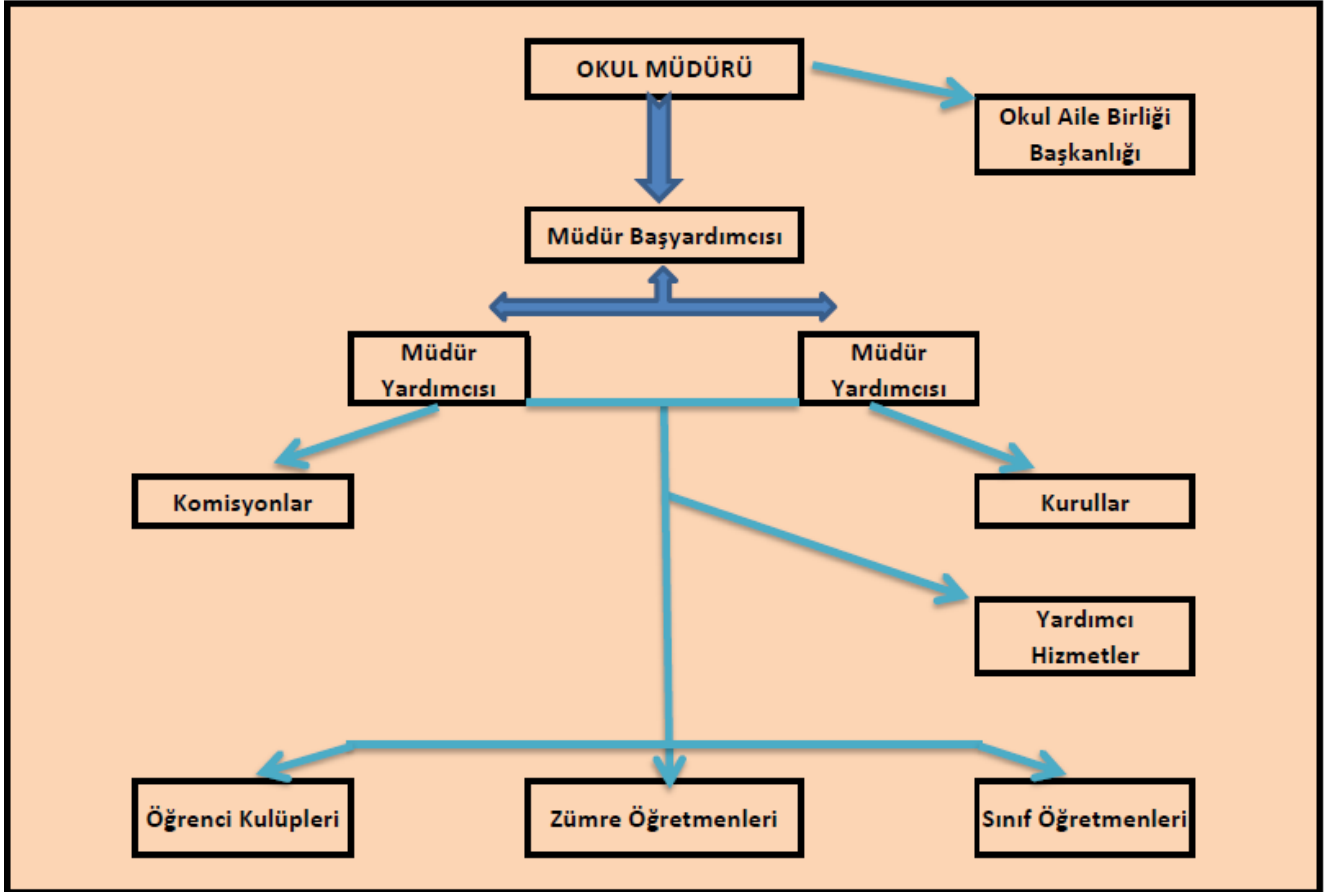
OKUL MÜDÜRÜ

Okul Aile Birliği Başkanlığı

Müdür Başyardımcısı

Müdür Yardımcısı

Müdür Yardımcısı

Komisyonlar

Kurullar

Yardımcı Hizmetler

Öğrenci Kulüpleri

Zümre Öğretmenleri

Sınıf Öğretmenleri